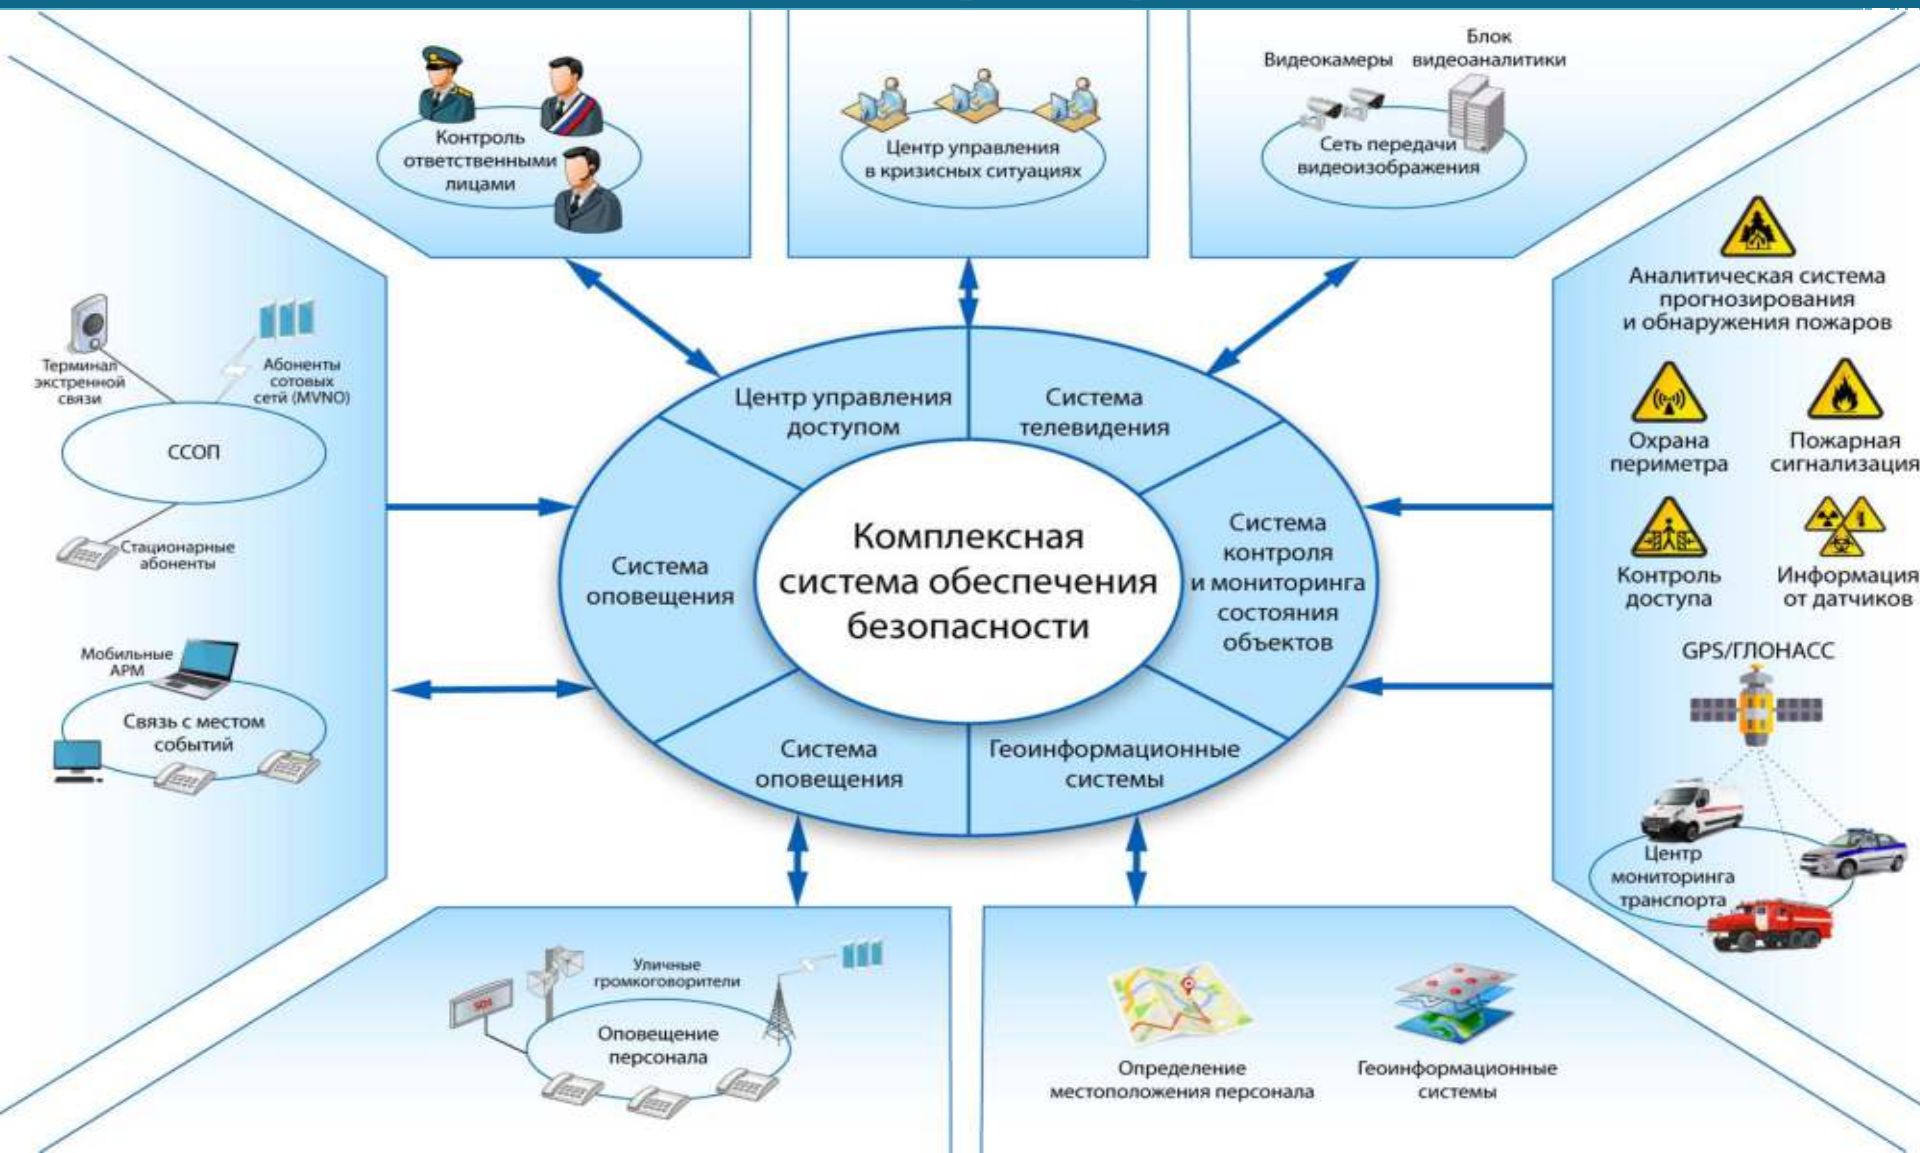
Контроль ответственными лицами

Центр управления в кризисных ситуациях

Видеокамеры

Блок видеоаналитики

Сеть передачи видеоизображения

Аналитическая система прогнозирования и обнаружения пожаров

Охрана периметра

Пожарная сигнализация

Контроль доступа

Информация от датчиков

GPS/ГЛОНАСС

Центр мониторинга транспорта

Терминал экстренной связи

Абоненты сотовых сетей (MVNO)

ССОП

Стационарные абоненты

Мобильные АРМ

Связь с местом событий

Центр управления доступом

Система телевидения

Система оповещения

Комплексная система обеспечения безопасности

Система контроля и мониторинга состояния объектов

Система оповещения

Геоинформационные системы

Уличные громкоговорители

SOS

Оповещение персонала

Определение местоположения персонала

Геоинформационные системы